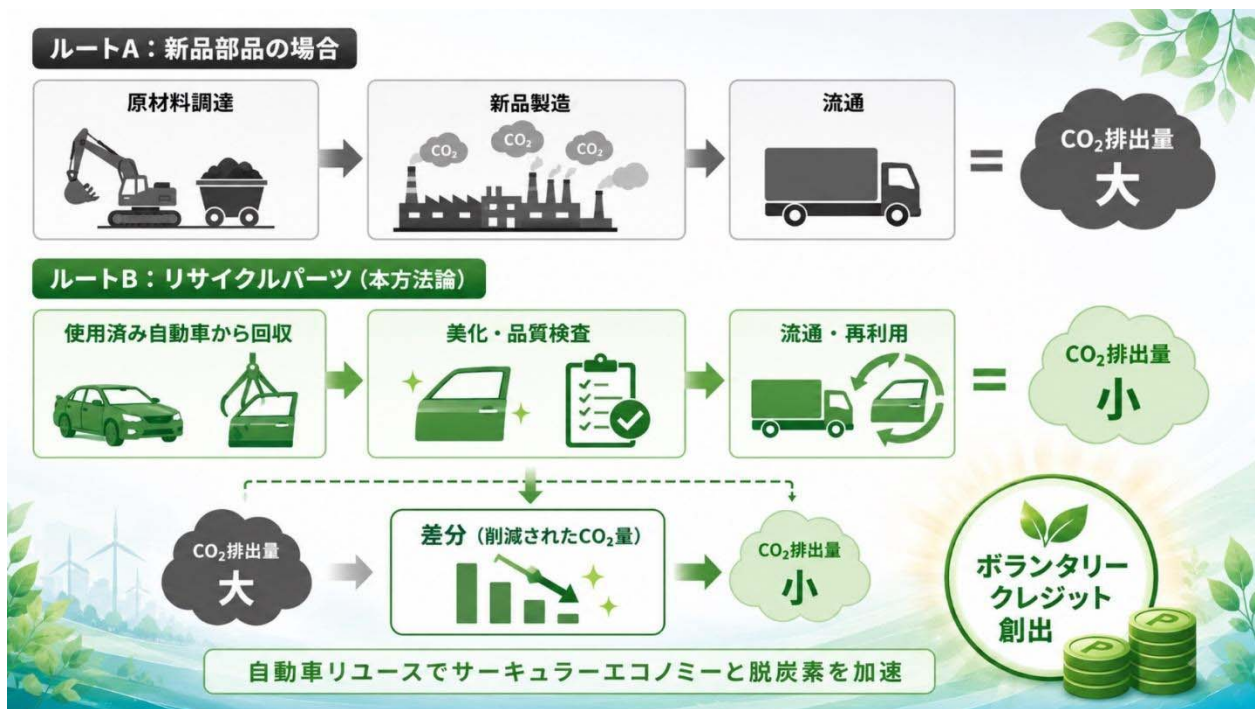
ルートA：新品部品の場合

原材料調達

新品製造

$CO_2$ $CO_2$ $CO_2$

流通

=

$CO_2$排出量
大

ルートB：リサイクルパーツ（本方法論）

使用済み自動車から回収

美化・品質検査

流通・再利用

=

$CO_2$排出量
小

$CO_2$排出量
大

差分（削減された$CO_2$量）

$CO_2$排出量
小

ボランタリークレジット創出

P

自動車リユースでサーキュラーエコノミーと脱炭素を加速